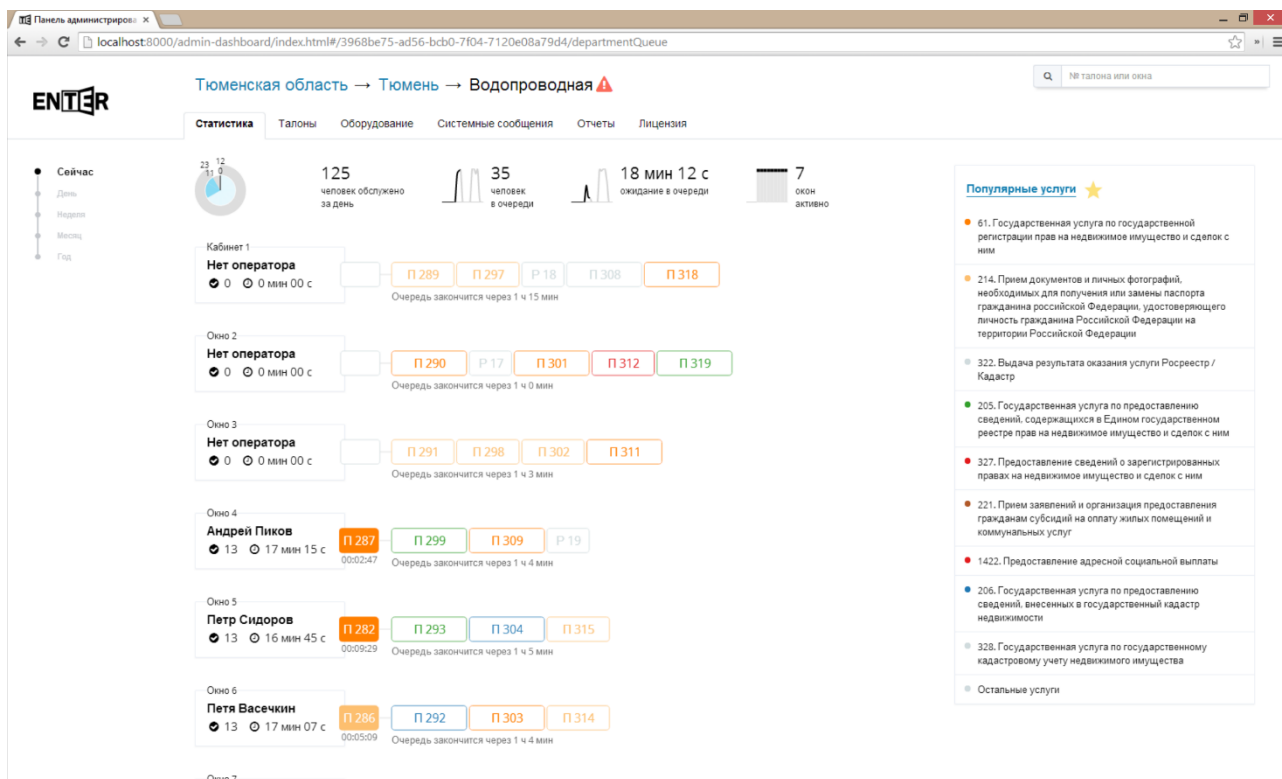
Панель администрирова ×

localhost:8000/admin-dashboard/index.html#/3968be75-ad56-bcb0-7f04-7120e08a79d4/departmentQueue

ENTER

Тюменская область → Тюмень → Водопроводная

№ талона или окна

Статистика Талоны Оборудование Системные сообщения Отчеты Лицензия

Сейчас
День
Неделя
Месяц
Год

23 12 11 0

125 человек обслужено за день

35 человек в очереди

18 мин 12 с ожидание в очереди

7 окон активно

Кабинет 1
Нет оператора
0 0 мин 00 с
П 289 П 297 Р 18 П 308 П 318
Очередь закончится через 1 ч 15 мин

Окно 2
Нет оператора
0 0 мин 00 с
П 290 Р 17 П 301 П 312 П 319
Очередь закончится через 1 ч 0 мин

Окно 3
Нет оператора
0 0 мин 00 с
П 291 П 298 П 302 П 311
Очередь закончится через 1 ч 3 мин

Окно 4
Андрей Пиков
13 17 мин 15 с
П 287 00:02:47
П 299 П 309 Р 19
Очередь закончится через 1 ч 4 мин

Окно 5
Петр Сидоров
13 16 мин 45 с
П 282 00:09:29
П 293 П 304 П 315
Очередь закончится через 1 ч 5 мин

Окно 6
Петя Васечкин
13 17 мин 07 с
П 286 00:05:09
П 292 П 303 П 314
Очередь закончится через 1 ч 4 мин

Окно 7

Популярные услуги

61. Государственная услуга по государственной регистрации прав на недвижимое имущество и сделок с ним

214. Прием документов и личных фотографий, необходимых для получения или замены паспорта гражданина российской Федерации, удостоверяющего личность гражданина Российской Федерации на территории Российской Федерации

322. Выдача результата оказания услуги Росреестр / Кадастр

205. Государственная услуга по предоставлению сведений, содержащихся в Едином государственном реестре прав на недвижимое имущество и сделок с ним

327. Предоставление сведений о зарегистрированных правах на недвижимое имущество и сделок с ним

221. Прием заявлений и организация предоставления гражданам субсидий на оплату жилых помещений и коммунальных услуг

1422. Предоставление адресной социальной выплаты

206. Государственная услуга по предоставлению сведений, внесенных в государственный кадастр недвижимости

328. Государственная услуга по государственному кадастровому учету недвижимого имущества

Остальные услуги